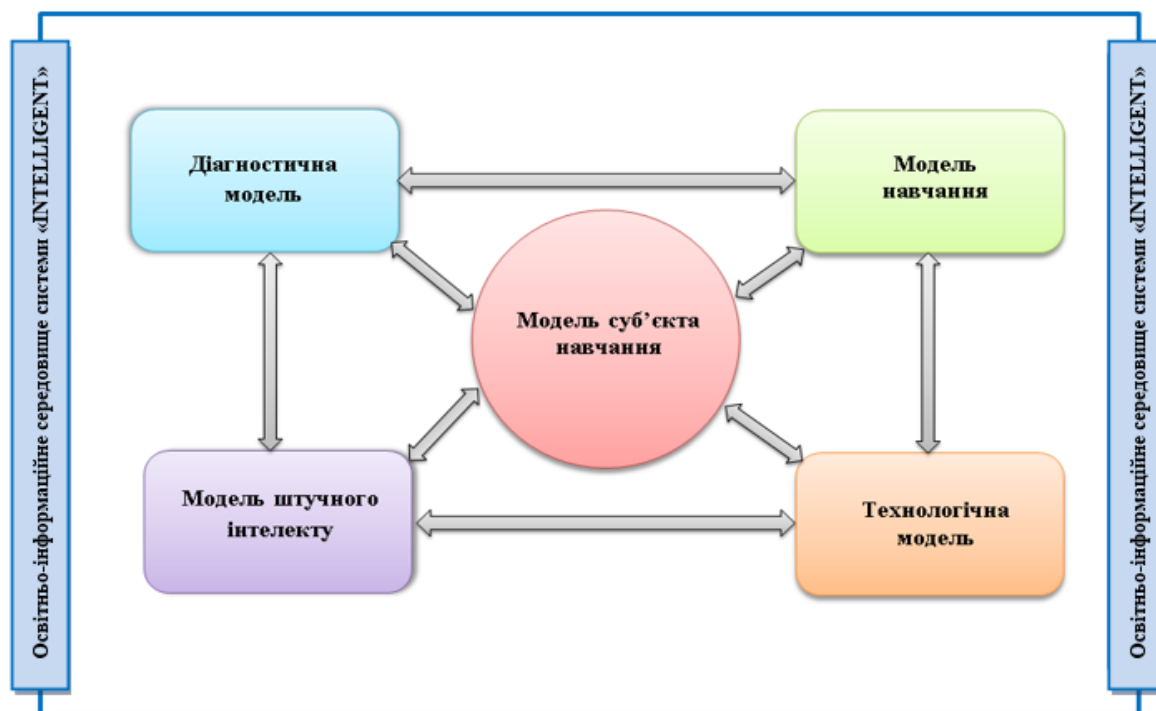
Освітньо-інформаційне середовище системи «INTELLIGENT»

Діагностична модель

Модель навчання

Модель суб'єкта навчання

Модель штучного інтелекту

Технологічна модель

Освітньо-інформаційне середовище системи «INTELLIGENT»